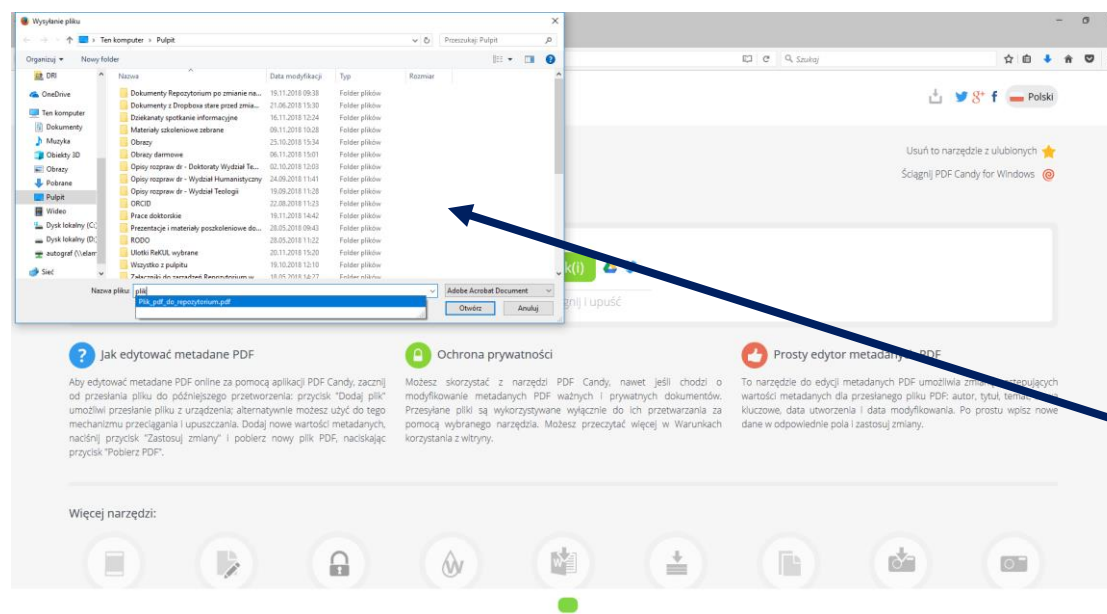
Wysyłanie pliku

Ten komputer › Pulpit

Przeszukaj: Pulpit

Organizuj ▾ Nowy folder

DRI
OneDrive
Ten komputer
Dokumenty
Muzyka
Obiekty 3D
Obrazy
Pobrane
Pulpit
Wideo
Dysk lokalny (C:)
Dysk lokalny (D:)
autograf (\\elam
Sieć

| Nazwa | Data modyfikacji | Typ | Rozmiar |
|---|---|---|---|
| Dokumenty Repozytorium po zmianie na... | 19.11.2018 09:38 | Folder plików | |
| Dokumenty z Dropboxe stare przed zmia... | 21.06.2018 19:30 | Folder plików | |
| Dziekanaty spotkanie informacyjne | 16.11.2018 12:24 | Folder plików | |
| Materiały szkoleniowe zebrane | 09.11.2018 10:28 | Folder plików | |
| Obrazy | 25.10.2018 15:34 | Folder plików | |
| Obrazy darmowe | 06.11.2018 15:01 | Folder plików | |
| Opisy rozpraw dr - Doktoraty Wydział Te... | 02.10.2018 12:03 | Folder plików | |
| Opisy rozpraw dr - Wydział Humanistyczny | 24.09.2018 11:41 | Folder plików | |
| Opisy rozpraw dr - Wydział Teologii | 19.09.2018 11:28 | Folder plików | |
| ORCID | 22.08.2018 11:23 | Folder plików | |
| Prace doktorskie | 16.11.2018 14:42 | Folder plików | |
| Prezentacje i materiały poszkoleniowe do... | 28.05.2018 09:43 | Folder plików | |
| RODO | 28.05.2018 11:22 | Folder plików | |
| Ulotki ReKUL wybrane | 20.11.2018 15:20 | Folder plików | |
| Wszystko z pulpitu | 19.10.2018 12:10 | Folder plików | |
| Załączniki do zarządzeń Repozytorium w... | 18.05.2018 14:27 | Folder plików | |

Nazwa pliku: plik
Plik_pdf_do_repozytorium.pdf
Adobe Acrobat Document
Otwórz Anuluj

Szukaj

Polski

Usuń to narzędzie z ulubionych
Ściągnij PDF Candy for Windows

k(i)
gnij i upuść

Jak edytować metadane PDF
Aby edytować metadane PDF online za pomocą aplikacji PDF Candy, zacznij od przesłania pliku do późniejszego przetworzenia: przycisk "Dodaj plik" umożliwi przesłanie pliku z urządzenia; alternatywnie możesz użyć do tego mechanizmu przeciągania i upuszczania. Dodaj nowe wartości metadanych, naciśnij przycisk "Zastosuj zmiany" i pobierz nowy plik PDF, naciskając przycisk "Pobierz PDF".

Ochrona prywatności
Możesz skorzystać z narzędzi PDF Candy, nawet jeśli chodzi o modyfikowanie metadanych PDF ważnych i prywatnych dokumentów. Przesyłane pliki są wykorzystywane wyłącznie do ich przetwarzania za pomocą wybranego narzędzia. Możesz przeczytać więcej w Warunkach korzystania z witryny.

Prosty edytor metadany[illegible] PDF
To narzędzie do edycji metadanych PDF umożliwia zm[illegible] następujących wartości metadanych dla przesłanego pliku PDF: autor, tytuł, temat, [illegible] kluczowe, data utworzenia i data modyfikowania. Po prostu wpisz nowe dane w odpowiednie pola i zastosuj zmiany.

Więcej narzędzi: